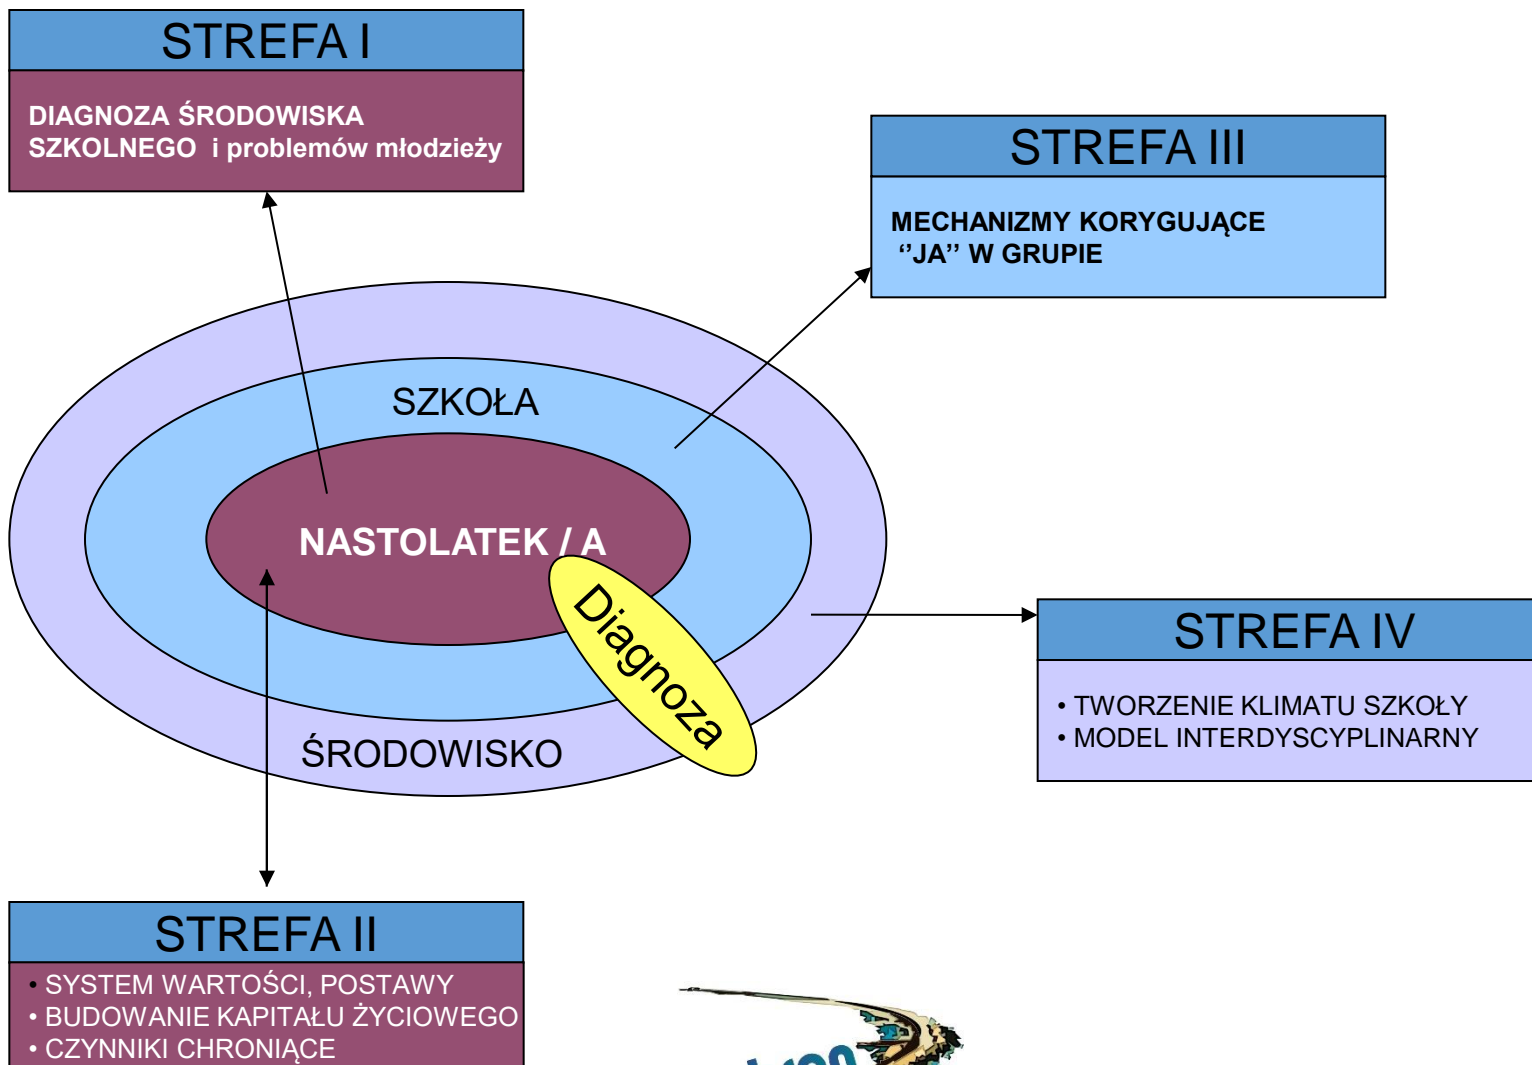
STREFA I

DIAGNOZA ŚRODOWISKA SZKOLNEGO i problemów młodzieży

STREFA III

MECHANIZMY KORYGUJĄCE ‘’JA’’ W GRUPIE

SZKOŁA

NASTOLATEK / A

Diagnoza

ŚRODOWISKO

STREFA IV

• TWORZENIE KLIMATU SZKOŁY
• MODEL INTERDYSCYPLINARNY

STREFA II

• SYSTEM WARTOŚCI, POSTAWY
• BUDOWANIE KAPITAŁU ŻYCIOWEGO
• CZYNNIKI CHRONIĄCE